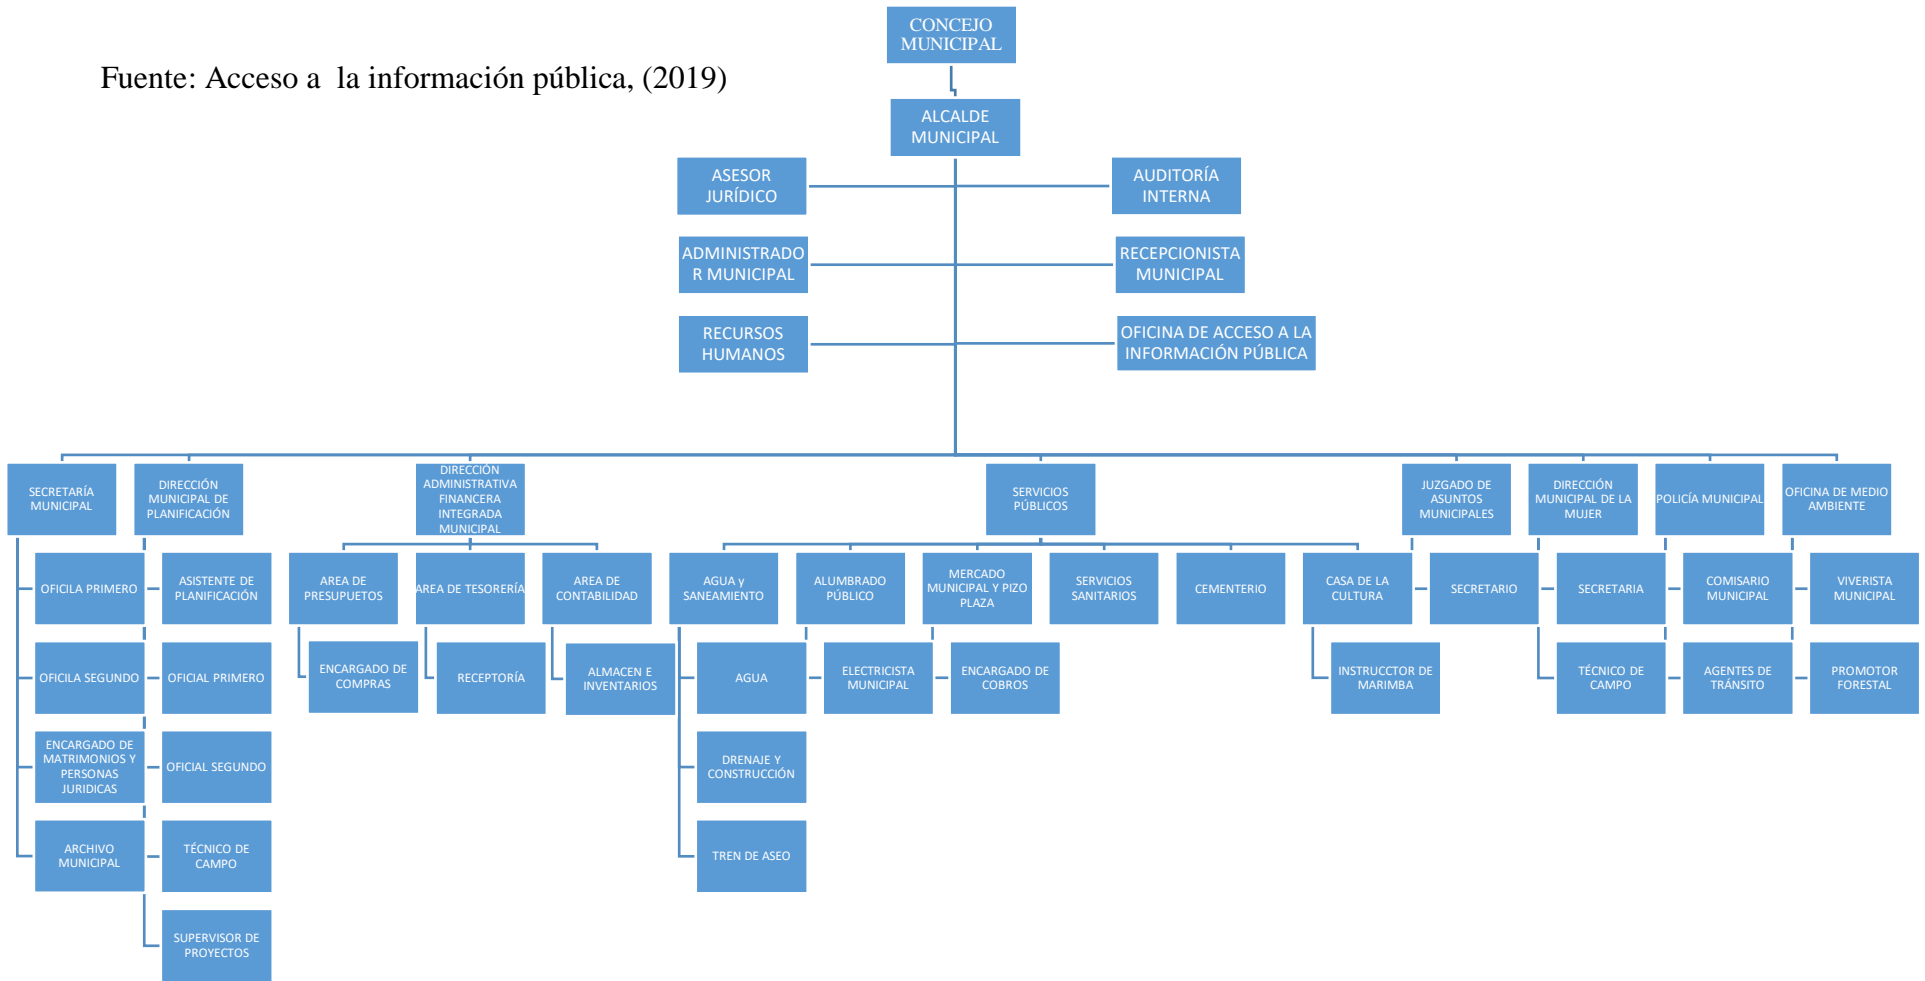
Fuente: Acceso a la información pública, (2019)

CONCEJO MUNICIPAL

ALCALDE MUNICIPAL

ASESOR JURÍDICO

AUDITORÍA INTERNA

ADMINISTRADOR MUNICIPAL

RECEPCIONISTA MUNICIPAL

RECURSOS HUMANOS

OFICINA DE ACCESO A LA INFORMACIÓN PÚBLICA

SECRETARÍA MUNICIPAL

OFICILA PRIMERO

OFICILA SEGUNDO

ENCARGADO DE MATRIMONIOS Y PERSONAS JURIDICAS

ARCHIVO MUNICIPAL

DIRECCIÓN MUNICIPAL DE PLANIFICACIÓN

ASISTENTE DE PLANIFICACIÓN

OFICIAL PRIMERO

OFICIAL SEGUNDO

TÉCNICO DE CAMPO

SUPERVISOR DE PROYECTOS

DIRECCIÓN ADMINISTRATIVA FINANCERA INTEGRADA MUNICIPAL

AREA DE PRESUPUESTOS

ENCARGADO DE COMPRAS

AREA DE TESORERÍA

RECEPTORÍA

AREA DE CONTABILIDAD

ALMACEN E INVENTARIOS

SERVICIOS PÚBLICOS

AGUA y SANEAMIENTO

AGUA

DRENAJE Y CONSTRUCCIÓN

TREN DE ASEO

ALUMBRADO PÚBLICO

ELECTRICISTA MUNICIPAL

MERCADO MUNICIPAL Y PIZO PLAZA

ENCARGADO DE COBROS

SERVICIOS SANITARIOS

CEMENTERIO

CASA DE LA CULTURA

INSTRUCCTOR DE MARIMBA

JUZGADO DE ASUNTOS MUNICIPALES

SECRETARIO

DIRECCIÓN MUNICIPAL DE LA MUJER

SECRETARIA

TÉCNICO DE CAMPO

POLICÍA MUNICIPAL

COMISARIO MUNICIPAL

AGENTES DE TRÁNSITO

OFICINA DE MEDIO AMBIENTE

VIVERISTA MUNICIPAL

PROMOTOR FORESTAL